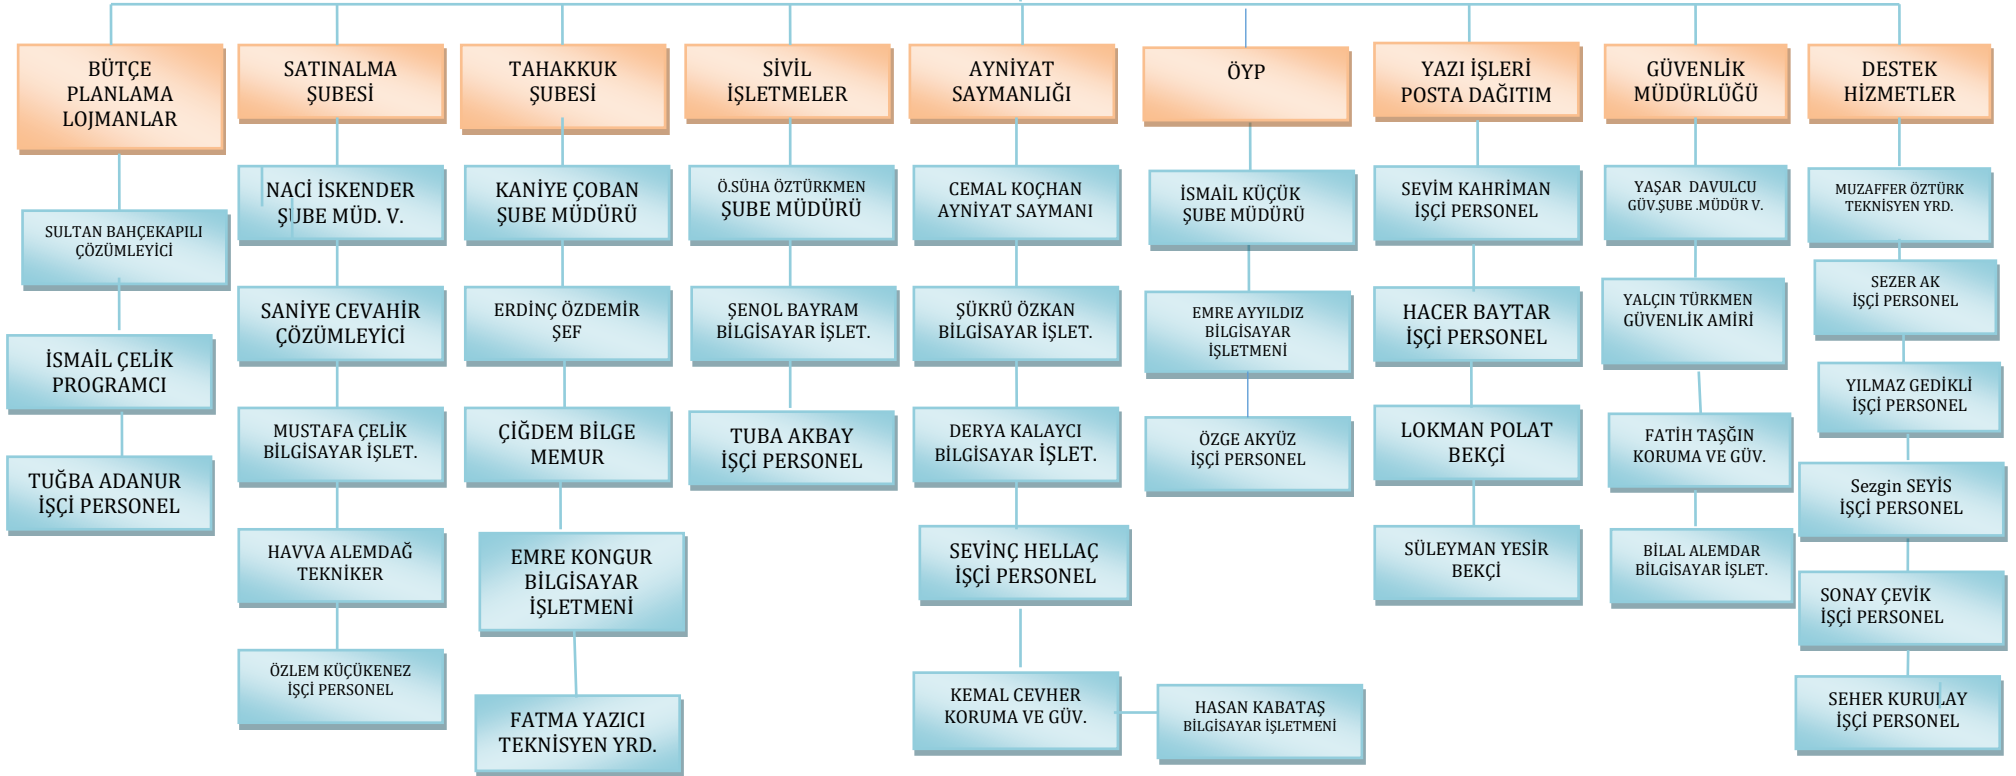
BÜTÇE PLANLAMA LOJMANLAR

SULTAN BAHÇEKAPILI ÇÖZÜMLEYİCİ

İSMAİL ÇELİK PROGRAMCI

TUĞBA ADANUR İŞÇİ PERSONEL

SATINALMA ŞUBESİ

NACİ İSKENDER ŞUBE MÜD. V.

SANİYE CEVAHİR ÇÖZÜMLEYİCİ

MUSTAFA ÇELİK BİLGİSAYAR İŞLET.

HAVVA ALEMDAĞ TEKNİKER

ÖZLEM KÜÇÜKENEZ İŞÇİ PERSONEL

TAHAKKUK ŞUBESİ

KANİYE ÇOBAN ŞUBE MÜDÜRÜ

ERDİNÇ ÖZDEMİR ŞEF

ÇİĞDEM BİLGE MEMUR

EMRE KONGUR BİLGİSAYAR İŞLETMENİ

FATMA YAZICI TEKNİSYEN YRD.

SİVİL İŞLETMELER

Ö.SÜHA ÖZTÜRKMEN ŞUBE MÜDÜRÜ

ŞENOL BAYRAM BİLGİSAYAR İŞLET.

TUBA AKBAY İŞÇİ PERSONEL

AYNİYAT SAYMANLIĞI

CEMAL KOÇHAN AYNİYAT SAYMANI

ŞÜKRÜ ÖZKAN BİLGİSAYAR İŞLET.

DERYA KALAYCI BİLGİSAYAR İŞLET.

SEVİNÇ HELLAÇ İŞÇİ PERSONEL

KEMAL CEVHER KORUMA VE GÜV.

HASAN KABATAŞ BİLGİSAYAR İŞLETMENİ

ÖYP

İSMAİL KÜÇÜK ŞUBE MÜDÜRÜ

EMRE AYYILDIZ BİLGİSAYAR İŞLETMENİ

ÖZGE AKYÜZ İŞÇİ PERSONEL

YAZI İŞLERİ POSTA DAĞITIM

SEVİM KAHRİMAN İŞÇİ PERSONEL

HACER BAYTAR İŞÇİ PERSONEL

LOKMAN POLAT BEKÇİ

SÜLEYMAN YESİR BEKÇİ

GÜVENLİK MÜDÜRLÜĞÜ

YAŞAR DAVULCU GÜV.ŞUBE .MÜDÜR V.

YALÇIN TÜRKMEN GÜVENLİK AMİRİ

FATİH TAŞĞIN KORUMA VE GÜV.

BİLAL ALEMDAR BİLGİSAYAR İŞLET.

DESTEK HİZMETLER

MUZAFFER ÖZTÜRK TEKNİSYEN YRD.

SEZER AK İŞÇİ PERSONEL

YILMAZ GEDİKLİ İŞÇİ PERSONEL

Sezgin SEYİS İŞÇİ PERSONEL

SONAY ÇEVİK İŞÇİ PERSONEL

SEHER KURULAY İŞÇİ PERSONEL